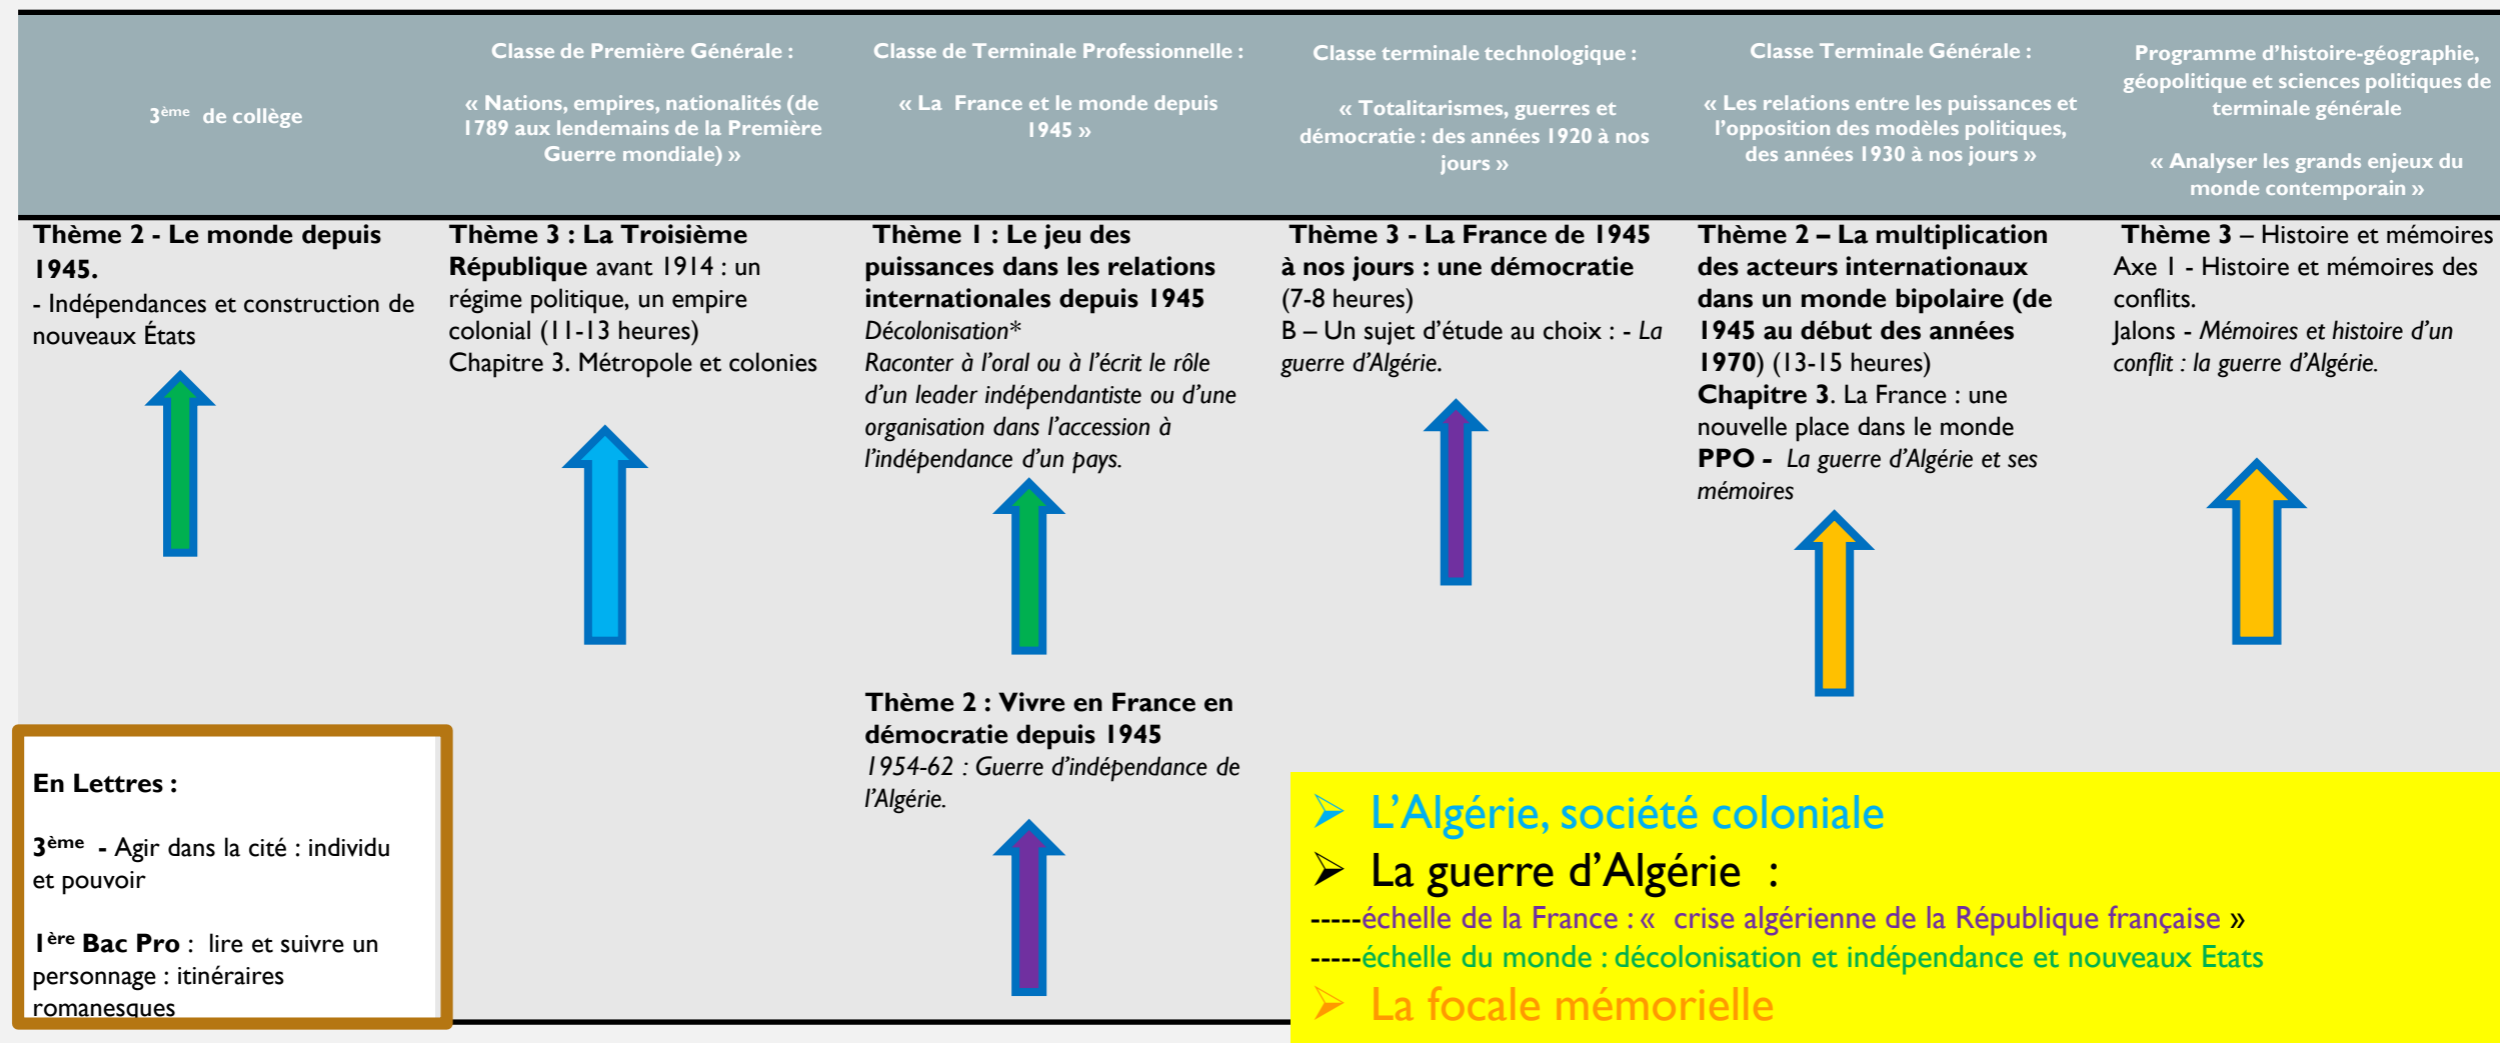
| 3ème de collège | Classe de Première Générale : « Nations, empires, nationalités (de 1789 aux lendemains de la Première Guerre mondiale) » | Classe de Terminale Professionnelle : « La France et le monde depuis 1945 » | Classe terminale technologique : « Totalitarismes, guerres et démocratie : des années 1920 à nos jours » | Classe Terminale Générale : « Les relations entre les puissances et l'opposition des modèles politiques, des années 1930 à nos jours » | Programme d'histoire-géographie, géopolitique et sciences politiques de terminale générale « Analyser les grands enjeux du monde contemporain » |
|---|---|---|---|---|---|
| Thème 2 - Le monde depuis 1945. - Indépendances et construction de nouveaux États | Thème 3 : La Troisième République avant 1914 : un régime politique, un empire colonial (11-13 heures) Chapitre 3. Métropole et colonies | Thème 1 : Le jeu des puissances dans les relations internationales depuis 1945 *Décolonisation\** *Raconter à l'oral ou à l'écrit le rôle d'un leader indépendantiste ou d'une organisation dans l'accession à l'indépendance d'un pays.* Thème 2 : Vivre en France en démocratie depuis 1945 *1954-62 : Guerre d'indépendance de l'Algérie.* | Thème 3 - La France de 1945 à nos jours : une démocratie (7-8 heures) B – Un sujet d'étude au choix : - *La guerre d'Algérie.* | Thème 2 – La multiplication des acteurs internationaux dans un monde bipolaire (de 1945 au début des années 1970) (13-15 heures) Chapitre 3. La France : une nouvelle place dans le monde PPO - *La guerre d'Algérie et ses mémoires* | Thème 3 – Histoire et mémoires Axe 1 - Histoire et mémoires des conflits. Jalons - *Mémoires et histoire d'un conflit : la guerre d'Algérie.* |

En Lettres :

3ème - Agir dans la cité : individu et pouvoir

1ère Bac Pro : lire et suivre un personnage : itinéraires romanesques

➢ L'Algérie, société coloniale
➢ La guerre d'Algérie :
-----échelle de la France : « crise algérienne de la République française »
-----échelle du monde : décolonisation et indépendance et nouveaux Etats
➢ La focale mémorielle